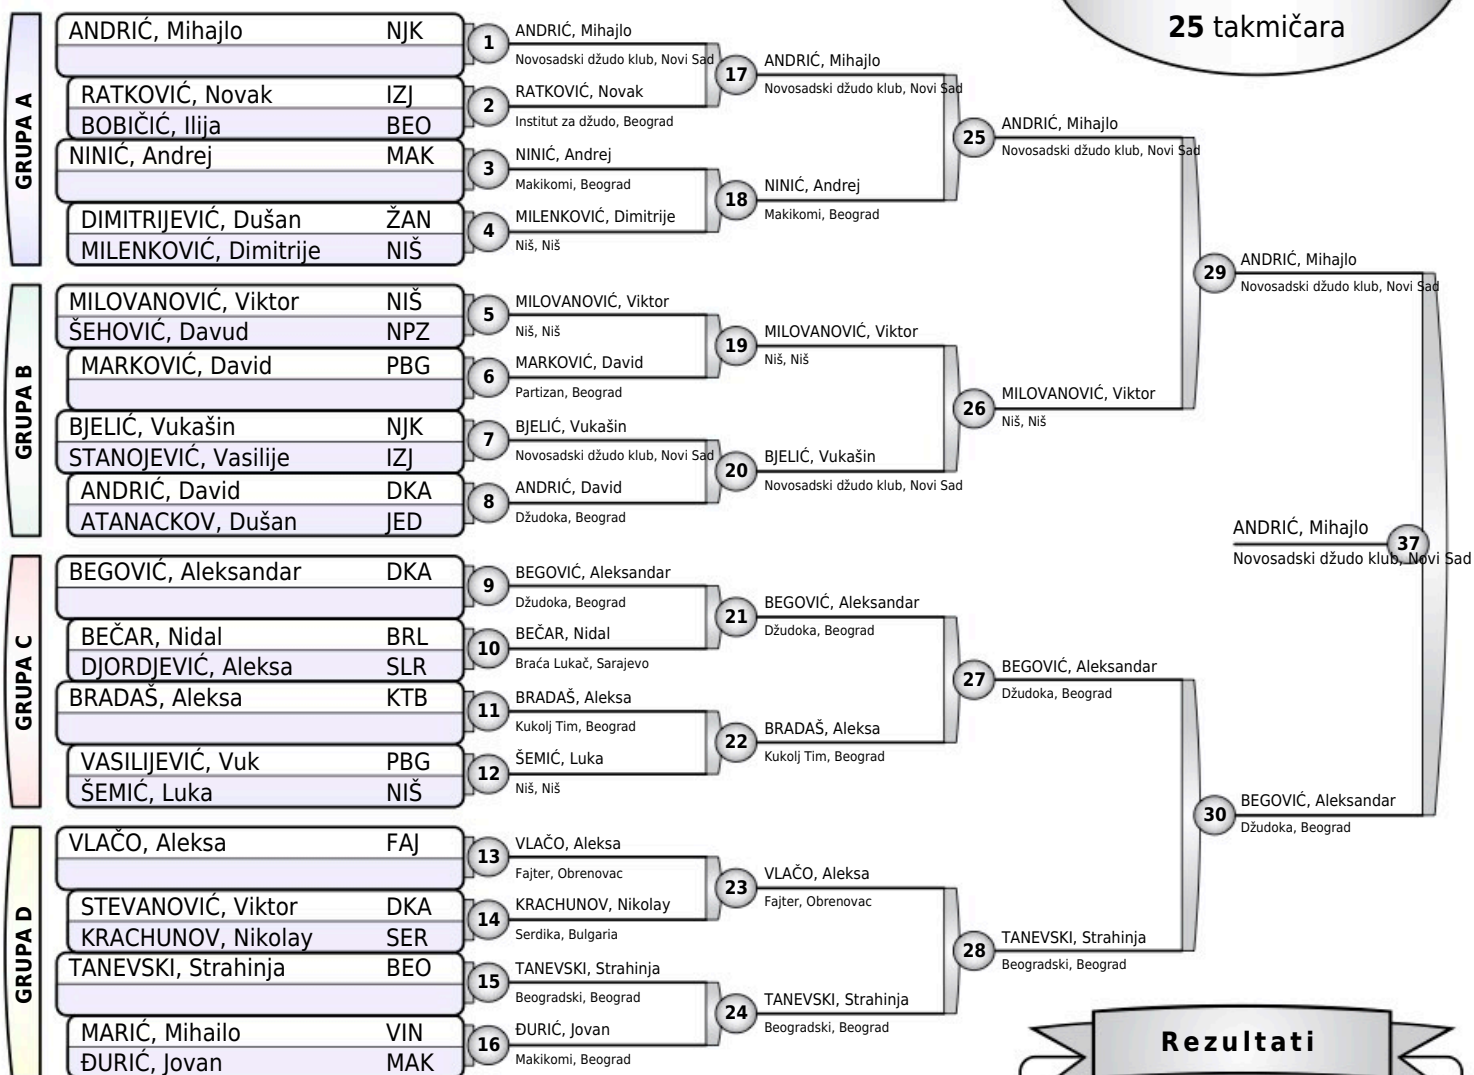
**25** takmičara

GRUPA A

| | |
|---|---|
| ANDRIĆ, Mihajlo | NJK |
| | |
| RATKOVIĆ, Novak | IZJ |
| BOBIČIĆ, Ilija | BEO |
| NINIĆ, Andrej | MAK |
| | |
| DIMITRIJEVIĆ, Dušan | ŽAN |
| MILENKOVIĆ, Dimitrije | NIŠ |

GRUPA B

| | |
|---|---|
| MILOVANOVIĆ, Viktor | NIŠ |
| ŠEHOVIĆ, Davud | NPZ |
| MARKOVIĆ, David | PBG |
| | |
| BJELIĆ, Vukašin | NJK |
| STANOJEVIĆ, Vasilije | IZJ |
| ANDRIĆ, David | DKA |
| ATANACKOV, Dušan | JED |

GRUPA C

| | |
|---|---|
| BEGOVIĆ, Aleksandar | DKA |
| | |
| BEČAR, Nidal | BRL |
| DJORDJEVIĆ, Aleksa | SLR |
| BRADAŠ, Aleksa | KTB |
| | |
| VASILIJEVIĆ, Vuk | PBG |
| ŠEMIĆ, Luka | NIŠ |

GRUPA D

| | |
|---|---|
| VLAČO, Aleksa | FAJ |
| | |
| STEVANOVIĆ, Viktor | DKA |
| KRACHUNOV, Nikolay | SER |
| TANEVSKI, Strahinja | BEO |
| | |
| MARIĆ, Mihailo | VIN |
| ĐURIĆ, Jovan | MAK |

1 ANDRIĆ, Mihajlo
Novosadski džudo klub, Novi Sad
2 RATKOVIĆ, Novak
Institut za džudo, Beograd
3 NINIĆ, Andrej
Makikomi, Beograd
4 MILENKOVIĆ, Dimitrije
Niš, Niš
5 MILOVANOVIĆ, Viktor
Niš, Niš
6 MARKOVIĆ, David
Partizan, Beograd
7 BJELIĆ, Vukašin
Novosadski džudo klub, Novi Sad
8 ANDRIĆ, David
Džudoka, Beograd
9 BEGOVIĆ, Aleksandar
Džudoka, Beograd
10 BEČAR, Nidal
Braća Lukač, Sarajevo
11 BRADAŠ, Aleksa
Kukolj Tim, Beograd
12 ŠEMIĆ, Luka
Niš, Niš
13 VLAČO, Aleksa
Fajter, Obrenovac
14 KRACHUNOV, Nikolay
Serdika, Bulgaria
15 TANEVSKI, Strahinja
Beogradski, Beograd
16 ĐURIĆ, Jovan
Makikomi, Beograd

17 ANDRIĆ, Mihajlo
Novosadski džudo klub, Novi Sad
18 NINIĆ, Andrej
Makikomi, Beograd
19 MILOVANOVIĆ, Viktor
Niš, Niš
20 BJELIĆ, Vukašin
Novosadski džudo klub, Novi Sad
21 BEGOVIĆ, Aleksandar
Džudoka, Beograd
22 BRADAŠ, Aleksa
Kukolj Tim, Beograd
23 VLAČO, Aleksa
Fajter, Obrenovac
24 TANEVSKI, Strahinja
Beogradski, Beograd

25 ANDRIĆ, Mihajlo
Novosadski džudo klub, Novi Sad
26 MILOVANOVIĆ, Viktor
Niš, Niš
27 BEGOVIĆ, Aleksandar
Džudoka, Beograd
28 TANEVSKI, Strahinja
Beogradski, Beograd

29 ANDRIĆ, Mihajlo
Novosadski džudo klub, Novi Sad
30 BEGOVIĆ, Aleksandar
Džudoka, Beograd

37 ANDRIĆ, Mihajlo
Novosadski džudo klub, Novi Sad

Rezultati